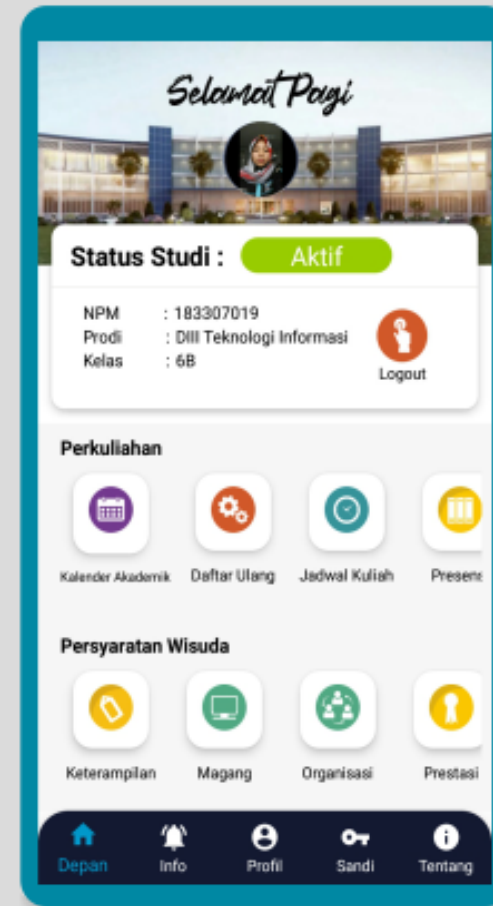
Selamat Pagi

Status Studi : Aktif

NPM : 183307019
Prodi : DIII Teknologi Informasi
Kelas : 6B

Logout

Perkuliahan

Kalender Akademik
Daftar Ulang
Jadwal Kuliah
Presens

Persyaratan Wisuda

Keterampilan
Magang
Organisasi
Prestasi

Depan
Info
Profil
Sandi
Tentang